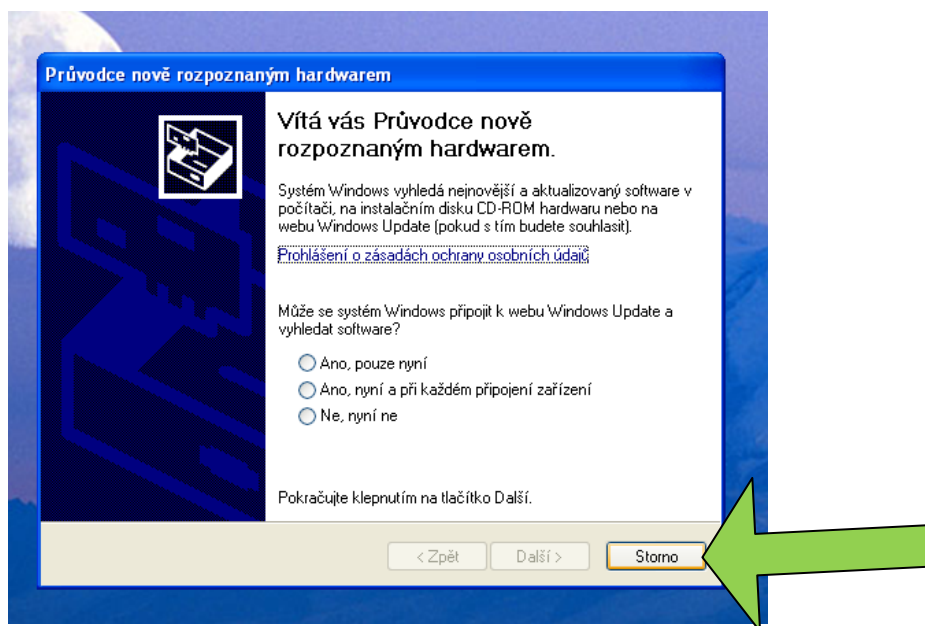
Průvodce nově rozpoznaným hardwarem

Vítá vás Průvodce nově rozpoznaným hardwarem.

Systém Windows vyhledá nejnovější a aktualizovaný software v počítači, na instalačním disku CD-ROM hardwaru nebo na webu Windows Update (pokud s tím budete souhlasit).

Prohlášení o zásadách ochrany osobních údajů

Může se systém Windows připojit k webu Windows Update a vyhledat software?

Ano, pouze nyní
Ano, nyní a při každém připojení zařízení
Ne, nyní ne

Pokračujte klepnutím na tlačítko Další.

< Zpět
Další >
Storno